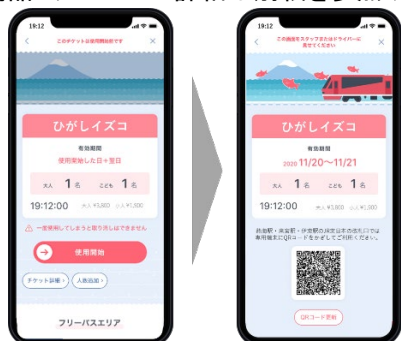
19:12

このチケットは使用前です

ひがしイズコ

有効期間

使用開始した日＋翌日

大人 1名 こども 1名

19:12:00

大人 ¥3,800 こども ¥1,900

一度使用してしまうと取り消しはできません

使用開始

チケット詳細 人数変更

フリーパスエリア

19:12

この画面をスタッフまたはドライバーに見せてください

ひがしイズコ

有効期間

2020 11/20〜11/21

大人 1名 こども 1名

19:12:00

大人 ¥3,800 こども ¥1,900

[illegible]

QRコード更新